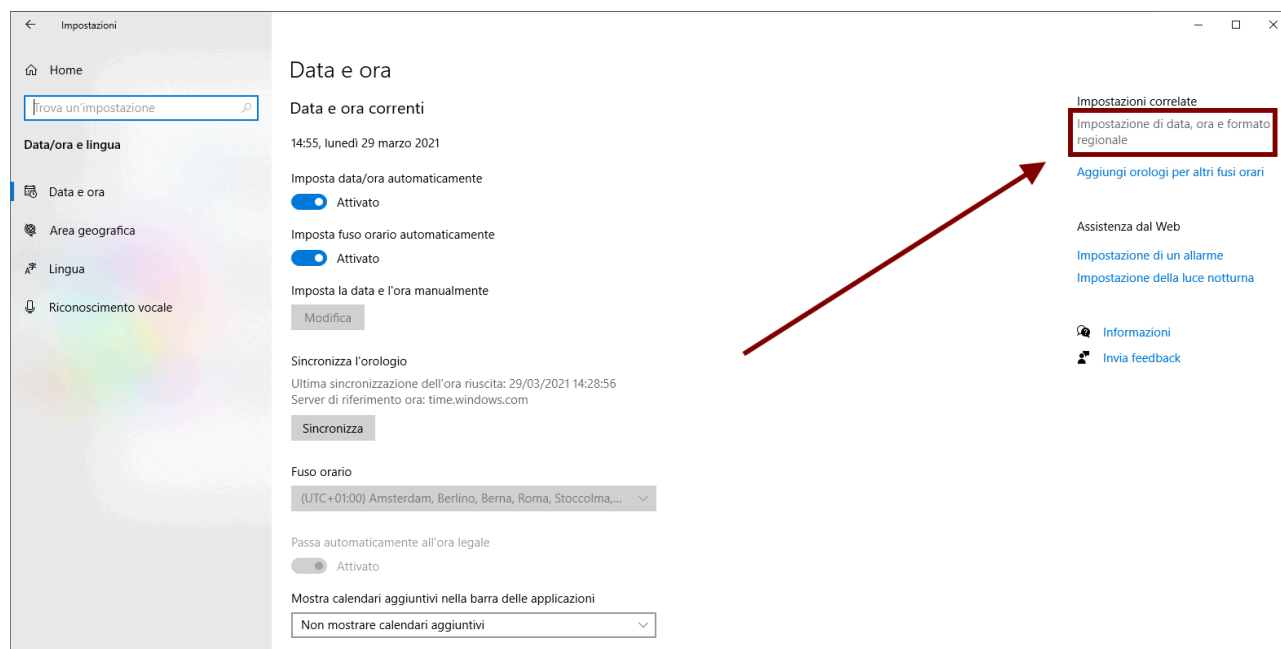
Impostazioni

Home

Trova un'impostazione

Data/ora e lingua

Data e ora

Area geografica

Lingua

Riconoscimento vocale

Data e ora

Data e ora correnti

14:55, lunedì 29 marzo 2021

Imposta data/ora automaticamente

Attivato

Imposta fuso orario automaticamente

Attivato

Imposta la data e l'ora manualmente

Modifica

Sincronizza l'orologio

Ultima sincronizzazione dell'ora riuscita: 29/03/2021 14:28:56
Server di riferimento ora: time.windows.com

Sincronizza

Fuso orario

(UTC+01:00) Amsterdam, Berlino, Berna, Roma, Stoccolma,...

Passa automaticamente all'ora legale

Attivato

Mostra calendari aggiuntivi nella barra delle applicazioni

Non mostrare calendari aggiuntivi

Impostazioni correlate

Impostazione di data, ora e formato regionale

Aggiungi orologi per altri fusi orari

Assistenza dal Web

Impostazione di un allarme

Impostazione della luce notturna

Informazioni

Invia feedback